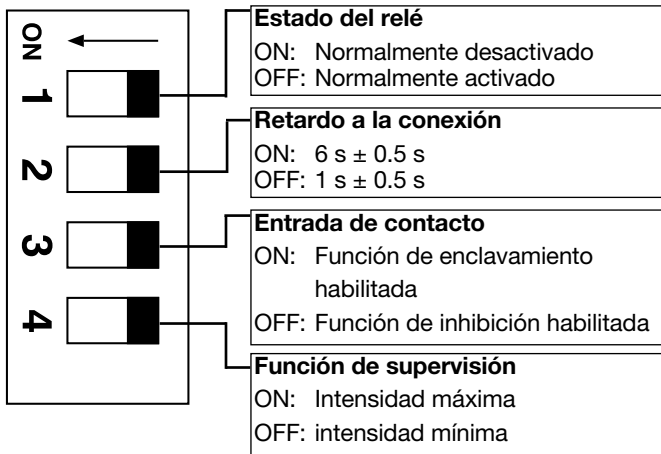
ON
1
2
3
4

Estado del relé
ON: Normalmente desactivado
OFF: Normalmente activado

Retardo a la conexión
ON: 6 s ± 0.5 s
OFF: 1 s ± 0.5 s

Entrada de contacto
ON: Función de enclavamiento habilitada
OFF: Función de inhibición habilitada

Función de supervisión
ON: Intensidad máxima
OFF: intensidad mínima